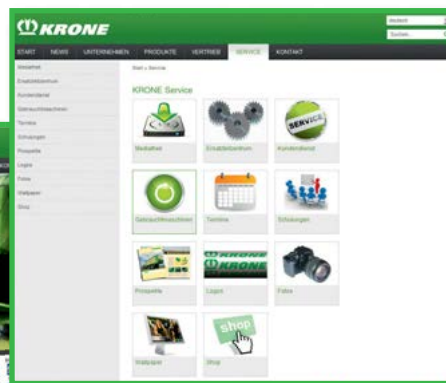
KRONE

Deutsch

Suchen...

START NEWS UNTERNEHMEN PRODUKTE VERTRIEB SERVICE KONTAKT

Mediathek
Ersatzteilzentrum
Kundendienst
Gebrauchtmaschinen
Termine
Schulungen
Prospekte
Logos
Fotos
Wallpaper
Shop

Start » Service

KRONE Service

Mediathek
Ersatzteilzentrum
SERVICE
Kundendienst
Gebrauchtmaschinen
Termine
Schulungen
Prospekte
KRONE
KRONE
Logos
Fotos
Wallpaper
shop
Shop